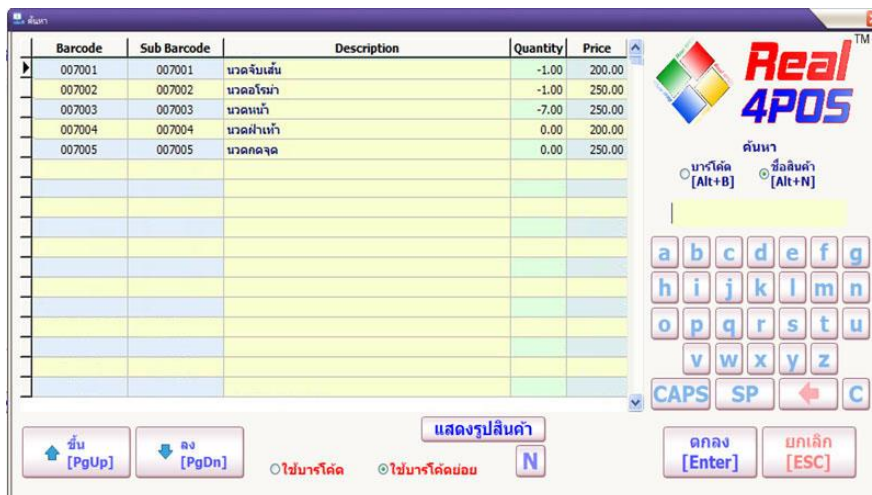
ค้นหา

| Barcode | Sub Barcode | Description | Quantity | Price |
|---|---|---|---|---|
| 007001 | 007001 | นวดจับเส้น | -1.00 | 200.00 |
| 007002 | 007002 | นวดอโรม่า | -1.00 | 250.00 |
| 007003 | 007003 | นวดหน้า | -7.00 | 250.00 |
| 007004 | 007004 | นวดฝ่าเท้า | 0.00 | 200.00 |
| 007005 | 007005 | นวดกดจุด | 0.00 | 250.00 |

Real 4POS TM

ค้นหา

บาร์โค้ด [Alt+B]
ชื่อสินค้า [Alt+N]

a b c d e f g
h i j k l m n
o p q r s t u
v w x y z
CAPS SP C

ขึ้น [PgUp]
ลง [PgDn]
ใช้บาร์โค้ด
ใช้บาร์โค้ดย่อย
แสดงรูปสินค้า
N
ตกลง [Enter]
ยกเลิก [ESC]